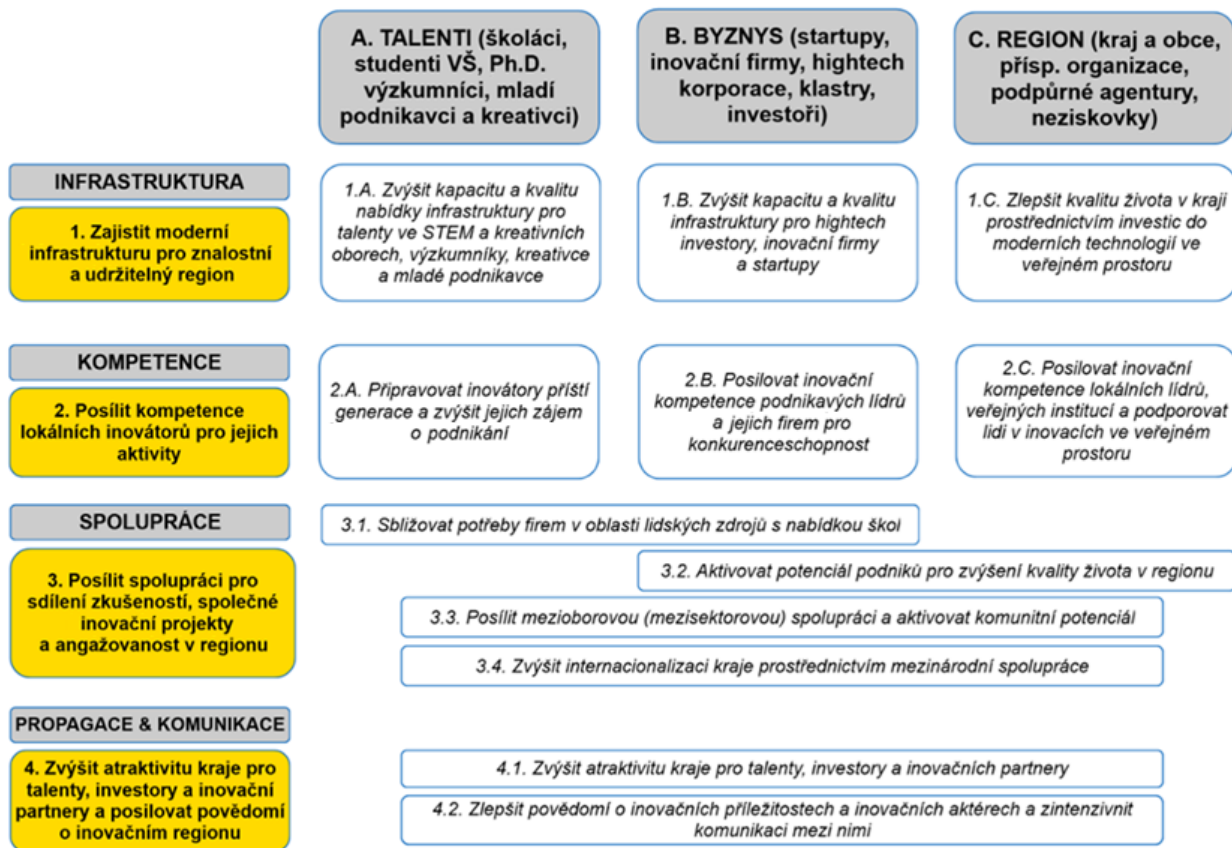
A. TALENTI (školáci, studenti VŠ, Ph.D. výzkumníci, mladí podnikavci a kreativci)

B. BYZNYS (startupy, inovační firmy, hightech korporace, klastry, investoři)

C. REGION (kraj a obce, přísp. organizace, podpůrné agentury, neziskovky)

INFRASTRUKTURA

1. Zajistit moderní infrastrukturu pro znalostní a udržitelný region

1.A. Zvýšit kapacitu a kvalitu nabídky infrastruktury pro talenty ve STEM a kreativních oborech, výzkumníky, kreativce a mladé podnikavce

1.B. Zvýšit kapacitu a kvalitu infrastruktury pro hightech investory, inovační firmy a startupy

1.C. Zlepšit kvalitu života v kraji prostřednictvím investic do moderních technologií ve veřejném prostoru

KOMPETENCE

2. Posílit kompetence lokálních inovátorů pro jejich aktivity

2.A. Připravovat inovátory příští generace a zvýšit jejich zájem o podnikání

2.B. Posilovat inovační kompetence podnikavých lídrů a jejich firem pro konkurenceschopnost

2.C. Posilovat inovační kompetence lokálních lídrů, veřejných institucí a podporovat lidi v inovacích ve veřejném prostoru

SPOLUPRÁCE

3. Posílit spolupráci pro sdílení zkušeností, společné inovační projekty a angažovanost v regionu

3.1. Sbližovat potřeby firem v oblasti lidských zdrojů s nabídkou škol

3.2. Aktivovat potenciál podniků pro zvýšení kvality života v regionu

3.3. Posílit mezioborovou (mezisektorovou) spolupráci a aktivovat komunitní potenciál

3.4. Zvýšit internacionalizaci kraje prostřednictvím mezinárodní spolupráce

PROPAGACE & KOMUNIKACE

4. Zvýšit atraktivitu kraje pro talenty, investory a inovační partnery a posilovat povědomí o inovačním regionu

4.1. Zvýšit atraktivitu kraje pro talenty, investory a inovačních partnery

4.2. Zlepšit povědomí o inovačních příležitostech a inovačních aktérech a zintenzivnit komunikaci mezi nimi